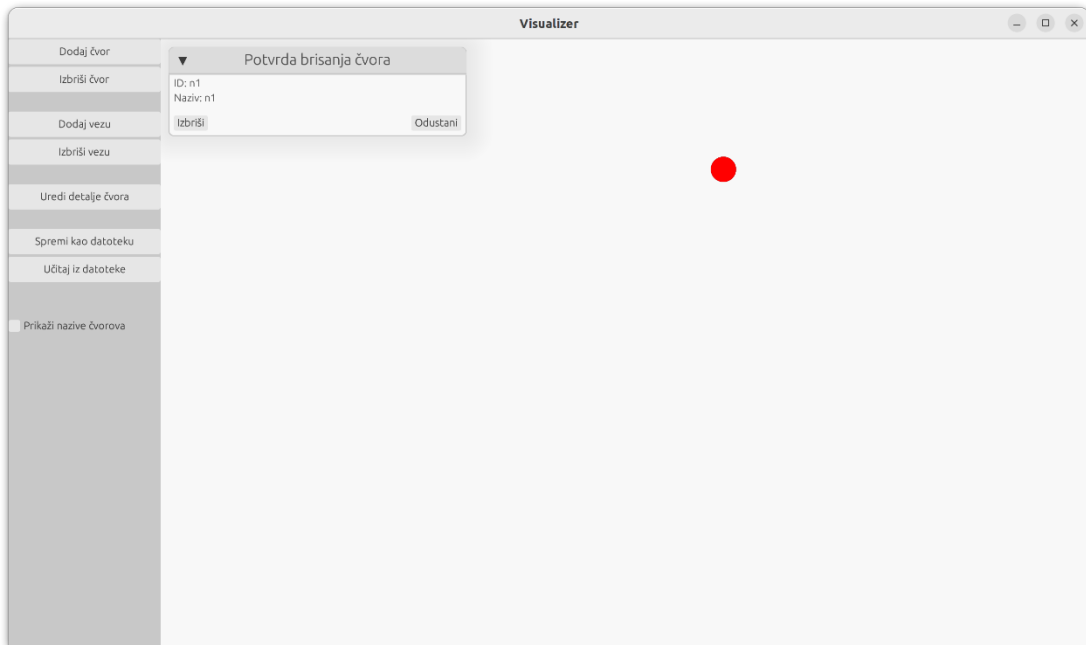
Visualizer

Dodaj čvor

Izbriši čvor

Dodaj vezu

Izbriši vezu

Uredi detalje čvora

Spremi kao datoteku

Učitaj iz datoteke

Prikaži nazive čvorova

▼ Potvrda brisanja čvora

ID: n1
Naziv: n1

Izbriši

Odustani